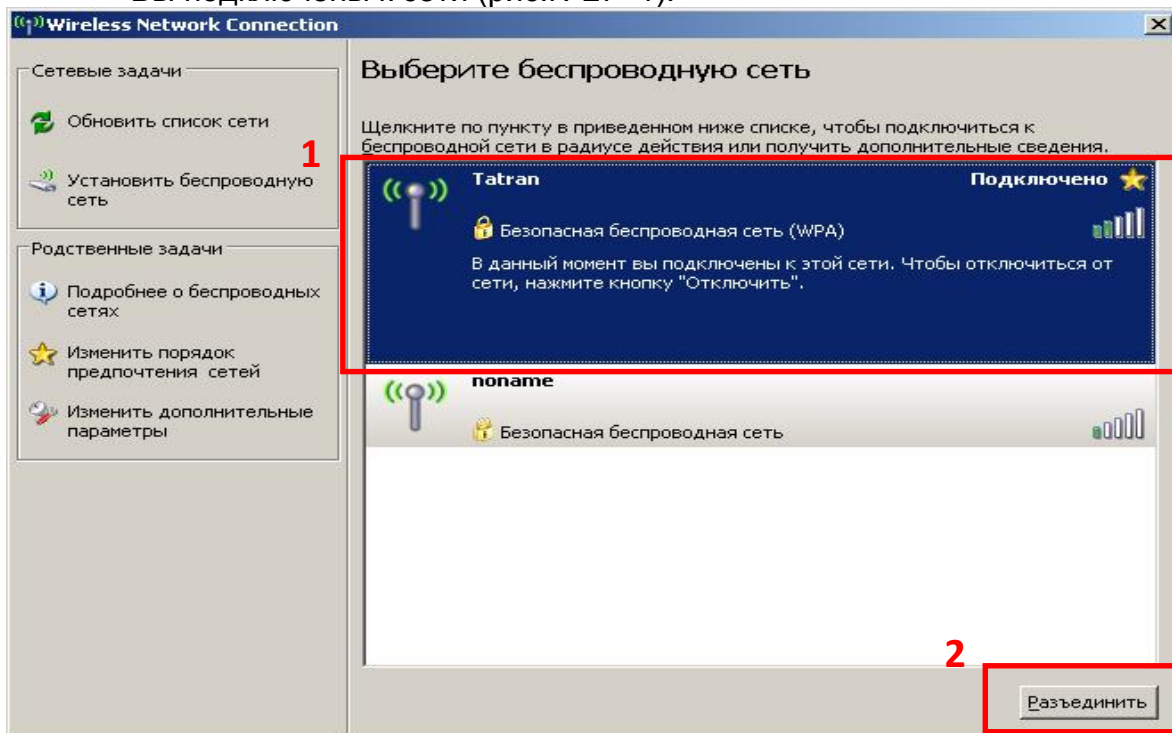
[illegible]

Wireless Network Connection

Сетевые задачи

Обновить список сети

Установить беспроводную сеть

Родственные задачи

Подробнее о беспроводных сетях

Изменить порядок предпочтения сетей

Изменить дополнительные параметры

Выберите беспроводную сеть

Щелкните по пункту в приведенном ниже списке, чтобы подключиться к беспроводной сети в радиусе действия или получить дополнительные сведения.

1

Tatran

Подключено

Безопасная беспроводная сеть (WPA)

В данный момент вы подключены к этой сети. Чтобы отключиться от сети, нажмите кнопку "Отключить".

noname

Безопасная беспроводная сеть

2

Разъединить